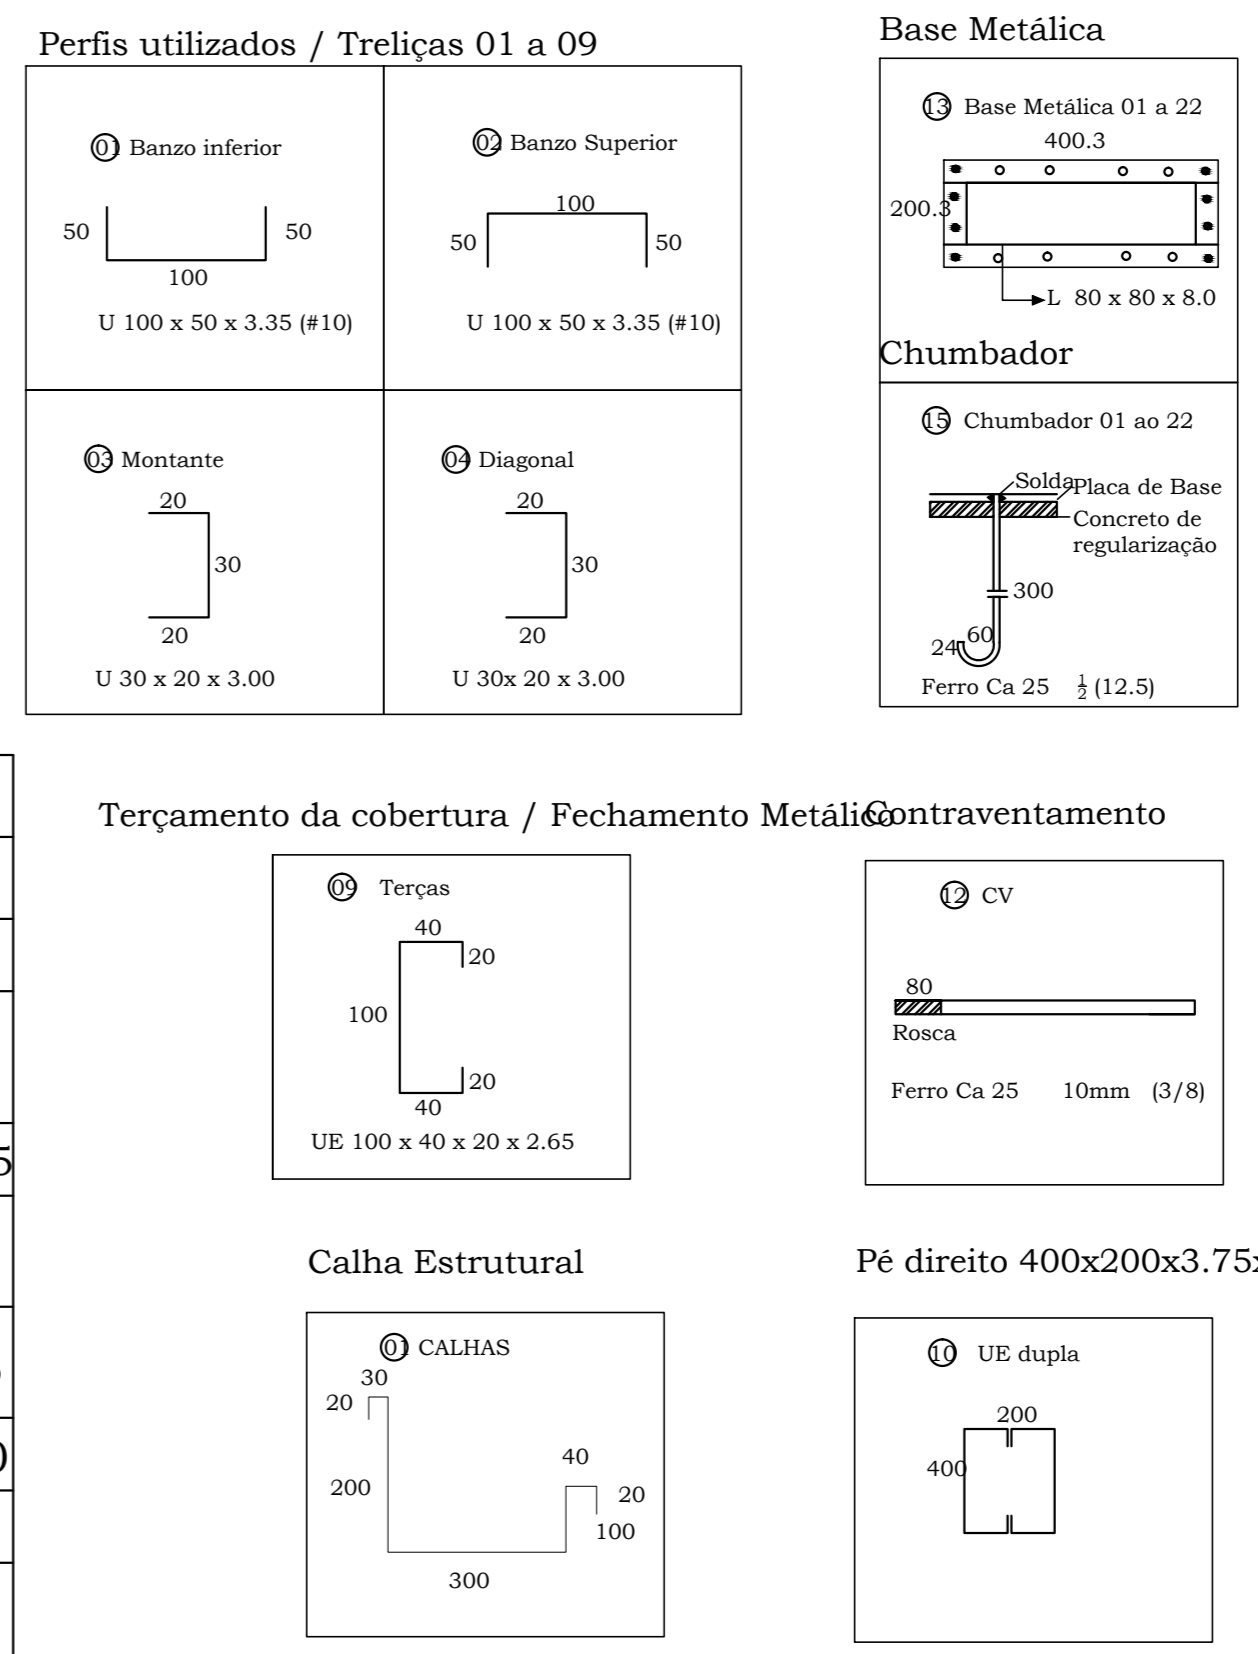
Perfis utilizados / Treliças 01 a 09

01 Banzo inferior
50
50
100
U 100 x 50 x 3.35 (#10)

02 Banzo Superior
100
50
50
U 100 x 50 x 3.35 (#10)

03 Montante
20
30
20
U 30 x 20 x 3.00

04 Diagonal
20
30
20
U 30x 20 x 3.00

Base Metálica

13 Base Metálica 01 a 22
400.3
200.3
L 80 x 80 x 8.0

Chumbador

15 Chumbador 01 ao 22
Solda
Placa de Base
Concreto de regularização
300
24
60
Ferro Ca 25 $\frac{1}{2}$ (12.5)

Terçamento da cobertura / Fechamento Metálico

09 Terças
40
20
100
20
40
UE 100 x 40 x 20 x 2.65

Contraventamento

12 CV
80
Rosca
Ferro Ca 25 10mm (3/8)

Calha Estrutural

01 CALHAS
30
20
200
40
20
100
300

Pé direito 400x200x3.75x

10 UE dupla
200
400

5
0